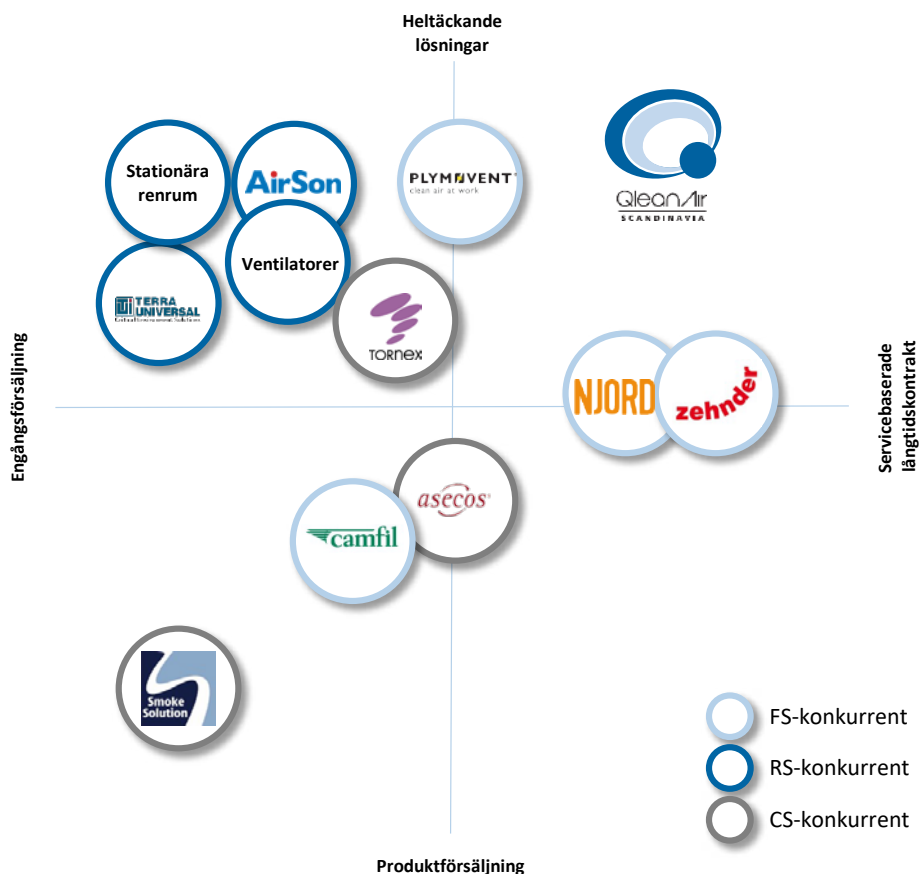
Heltäckande lösningar

Stationära renrum

AirSon

PLYMOVENT
clean air at work

QleanAir
SCANDINAVIA

Ventilatorer

TERRA UNIVERSAL

TORNEX

Engångsförsäljning

NJORD

zehnder

Servicebaserade långtidskontrakt

asecos

camfil

Smoke Solution

FS-konkurrent

RS-konkurrent

CS-konkurrent

Produktförsäljning